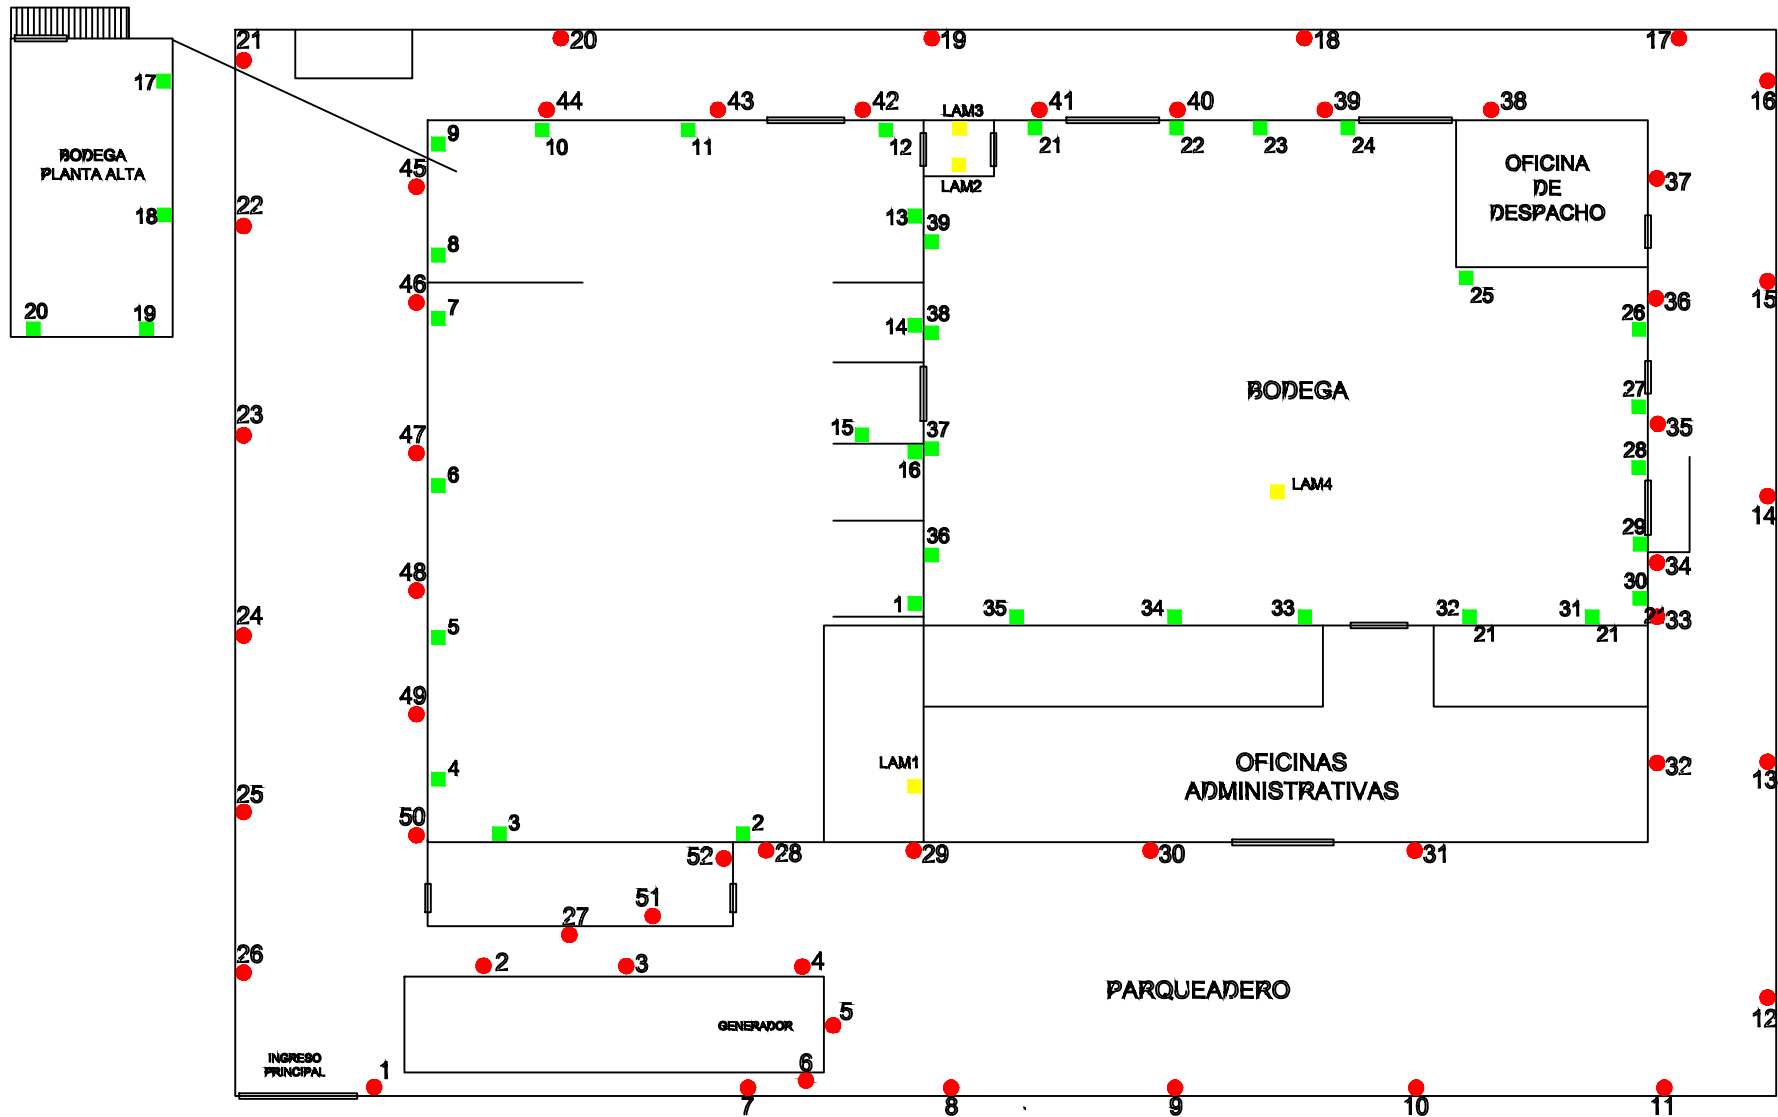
BODEGA PLANTA ALTA
17
18
20
19
21
20
19
18
17
16
44
43
42
LAM3
41
40
39
38
9
10
11
12
21
22
23
24
45
LAM2
OFICINA DE DESPACHO
37
22
13
39
8
25
46
7
14
38
26
36
15
BODEGA
23
27
47
15
37
35
16
28
6
LAM4
14
36
29
48
34
30
24
1
35
34
33
32
31
33
5
21
21
49
LAM1
OFICINAS ADMINISTRATIVAS
32
4
13
25
50
3
2
52
28
29
30
31
51
27
26
2
3
4
PARQUEADERO
5
GENERADOR
12
INGRESO PRINCIPAL
1
6
7
8
9
10
11